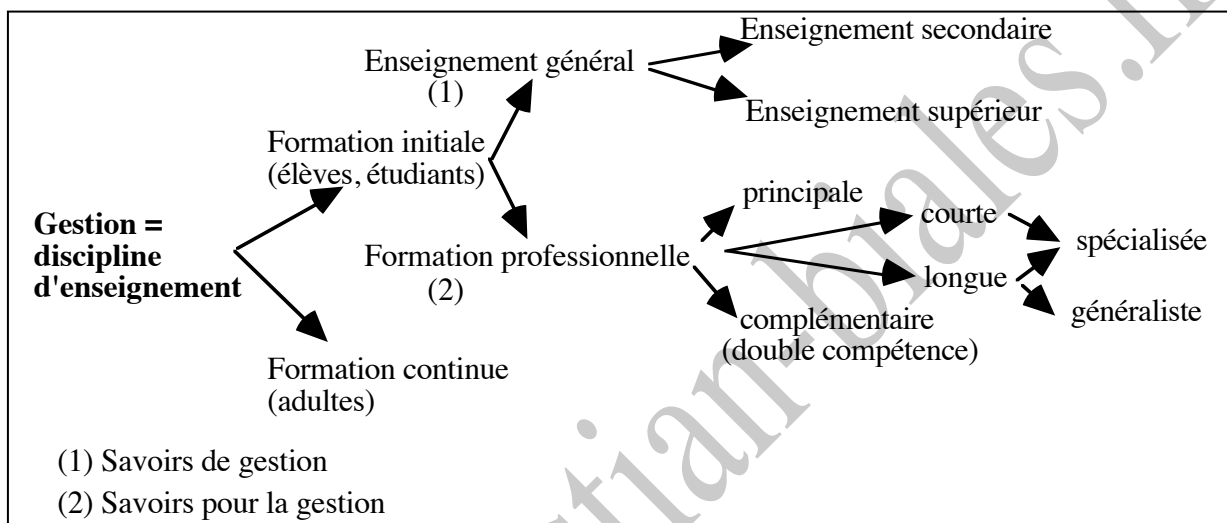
Gestion = discipline d'enseignement

Formation initiale (élèves, étudiants)

Enseignement général (1)

Enseignement secondaire

Enseignement supérieur

Formation professionnelle (2)

principale

courte

longue

spécialisée

généraliste

complémentaire (double compétence)

Formation continue (adultes)

(1) Savoirs de gestion

(2) Savoirs pour la gestion

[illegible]